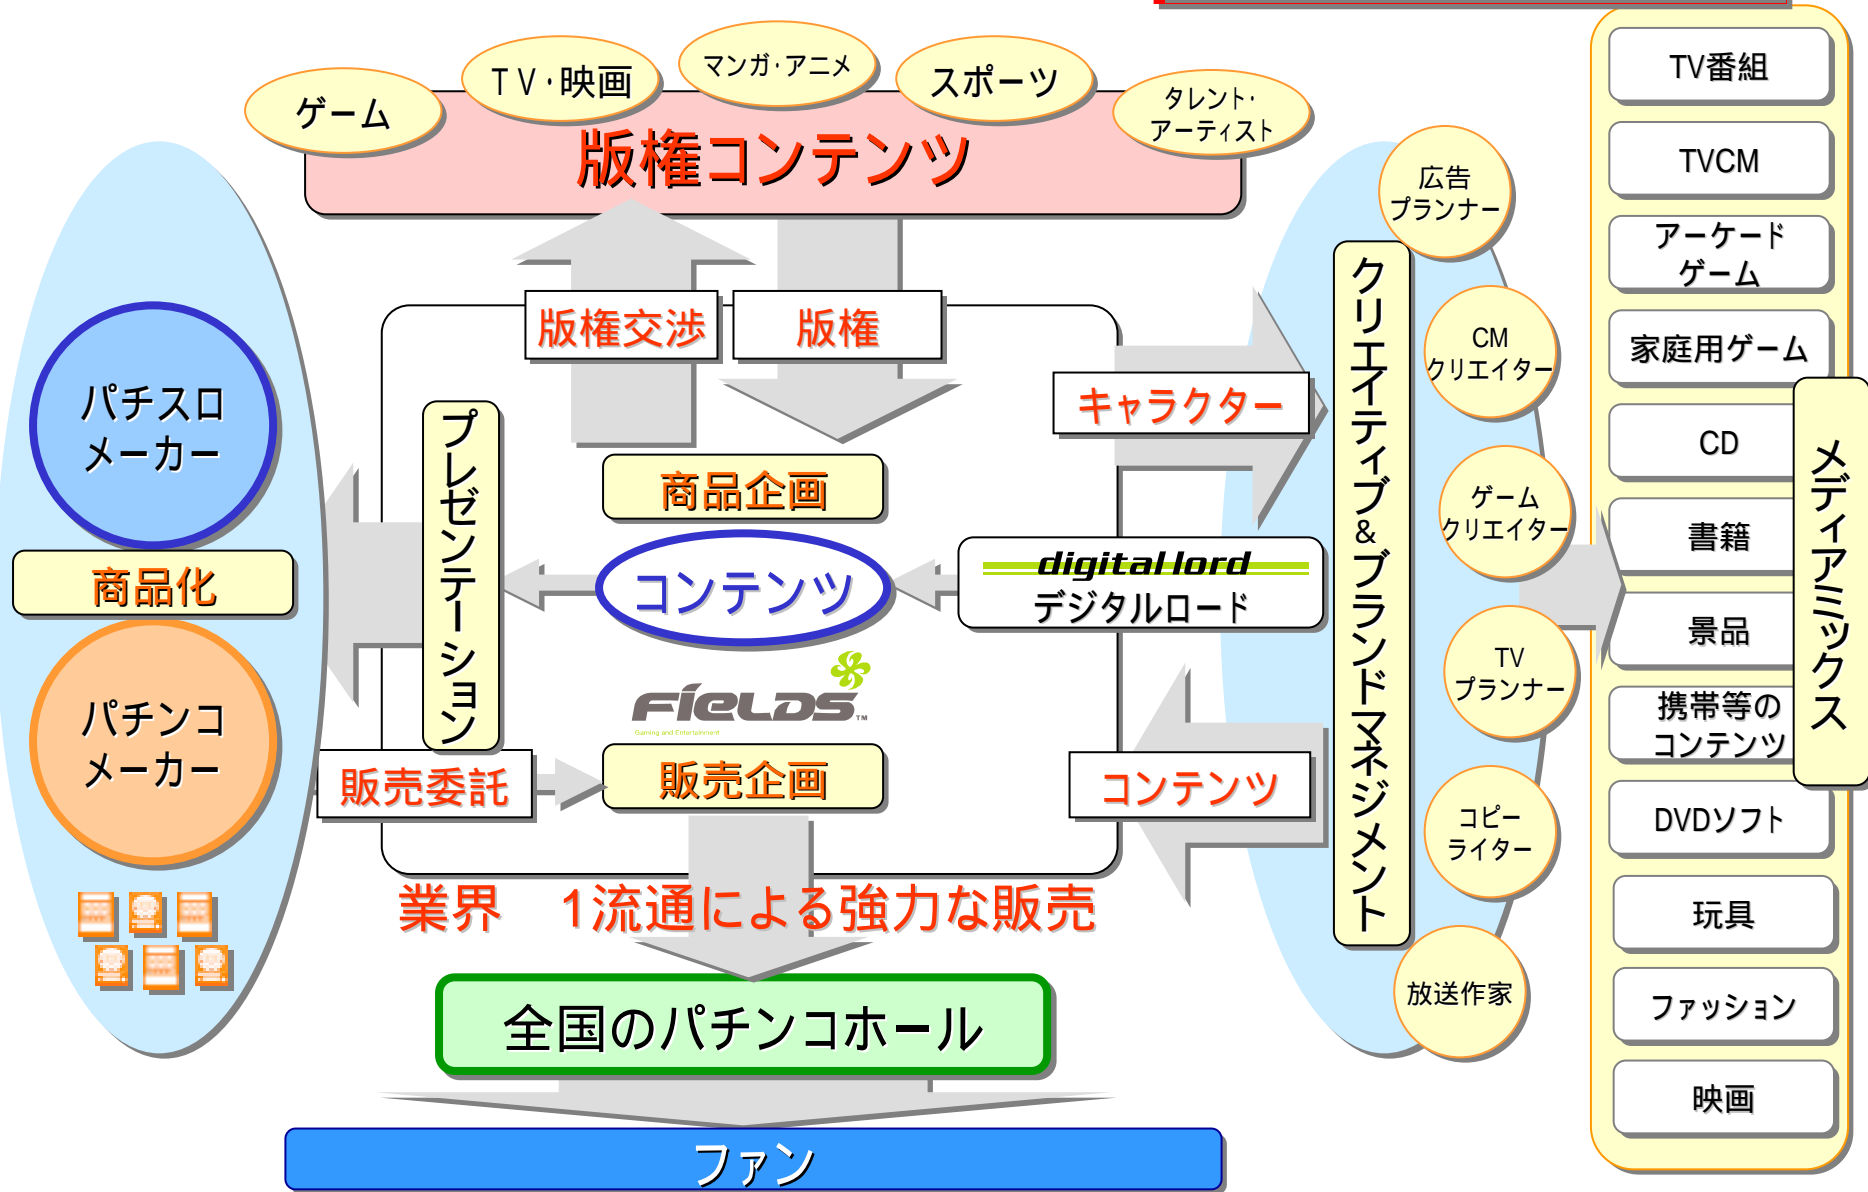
ゲーム
TV・映画
マンガ・アニメ
スポーツ
タレント・アーティスト
版権コンテンツ

パチスロメーカー
商品化
パチンコメーカー

版権交渉
版権
プレゼンテーション
商品企画
コンテンツ
FIELDS
Gaming and Entertainment
販売委託
販売企画
キャラクター
digital lord
デジタルロード
コンテンツ
業界 1流通による強力な販売
全国のパチンコホール
ファン

クリエイティブ&ブランドマネジメント
広告プランナー
CMクリエイター
ゲームクリエイター
TVプランナー
コピーライター
放送作家

TV番組
TVCM
アーケードゲーム
家庭用ゲーム
CD
書籍
景品
携帯等のコンテンツ
DVDソフト
玩具
ファッション
映画
メディアミックス